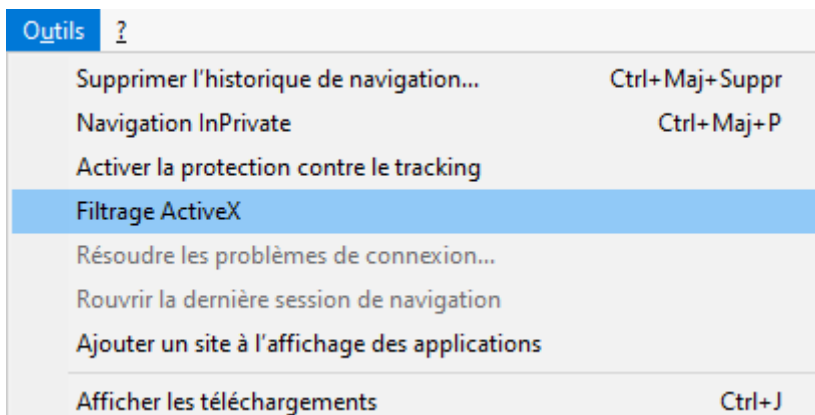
Outils ?

Supprimer l'historique de navigation... Ctrl+Maj+Suppr
Navigation InPrivate Ctrl+Maj+P
Activer la protection contre le tracking
Filtrage ActiveX
Résoudre les problèmes de connexion...
Rouvrir la dernière session de navigation
Ajouter un site à l'affichage des applications

Afficher les téléchargements Ctrl+J